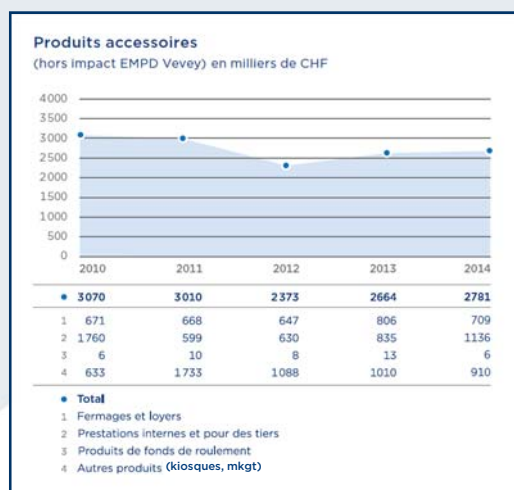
Produits accessoires
(hors impact EMPD Vevey) en milliers de CHF

4000
3500
3000
2500
2000
1500
1000
500
0

2010 2011 2012 2013 2014

| | 2010 | 2011 | 2012 | 2013 | 2014 |
|---|---|---|---|---|---|
| • | 3070 | 3010 | 2373 | 2664 | 2781 |
| 1 | 671 | 668 | 647 | 806 | 709 |
| 2 | 1760 | 599 | 630 | 835 | 1136 |
| 3 | 6 | 10 | 8 | 13 | 6 |
| 4 | 633 | 1733 | 1088 | 1010 | 910 |

• Total
1 Fermages et loyers
2 Prestations internes et pour des tiers
3 Produits de fonds de roulement
4 Autres produits (kiosques, mkgt)